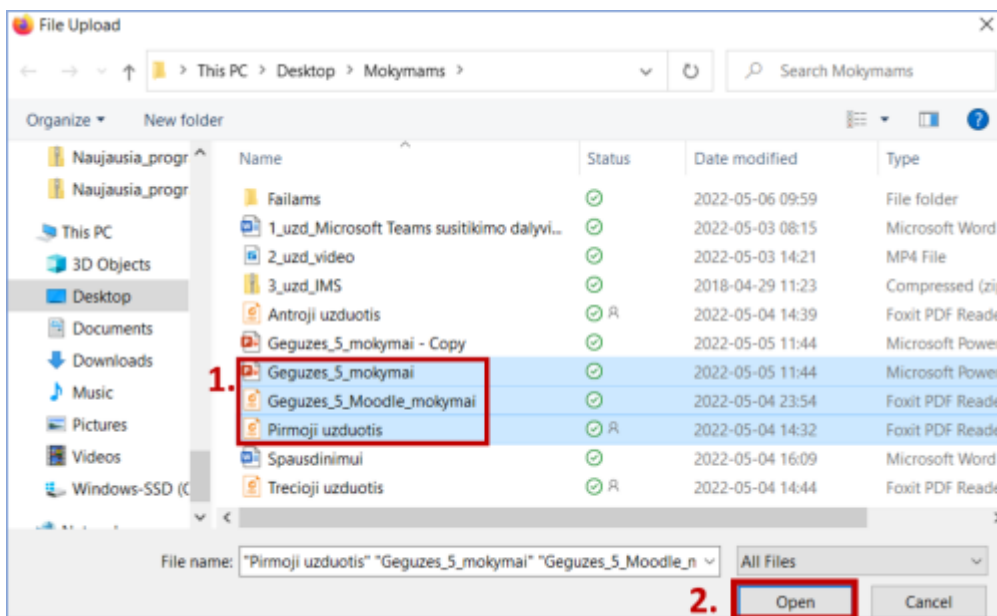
File Upload

This PC > Desktop > Mokymams >

Search Mokymams

Organize ▾ New folder

Naujausia_progr
Naujausia_progr
This PC
3D Objects
Desktop
Documents
Downloads
Music
Pictures
Videos
Windows-SSD (C

| Name | Status | Date modified | Type |
|---|---|---|---|
| Failams | | 2022-05-06 09:59 | File folder |
| 1_uzd_Microsoft Teams susitikimo dalyvi... | | 2022-05-03 08:15 | Microsoft Word |
| 2_uzd_video | | 2022-05-03 14:21 | MP4 File |
| 3_uzd_IMS | | 2018-04-29 11:23 | Compressed (zi |
| Antroji uzduotis | | 2022-05-04 14:39 | Foxit PDF Reade |
| Geguzes_5_mokymai - Copy | | 2022-05-05 11:44 | Microsoft Powe |
| Geguzes_5_mokymai | | 2022-05-05 11:44 | Microsoft Powe |
| Geguzes_5_Moodle_mokymai | | 2022-05-04 23:54 | Foxit PDF Reade |
| Pirmoji uzduotis | | 2022-05-04 14:32 | Foxit PDF Reade |
| Spausdinimui | | 2022-05-04 16:09 | Microsoft Word |
| Trecioji uzduotis | | 2022-05-04 14:44 | Foxit PDF Reade |

1.

File name: "Pirmoji uzduotis" "Geguzes_5_mokymai" "Geguzes_5_Moodle_n

All Files

2. Open Cancel